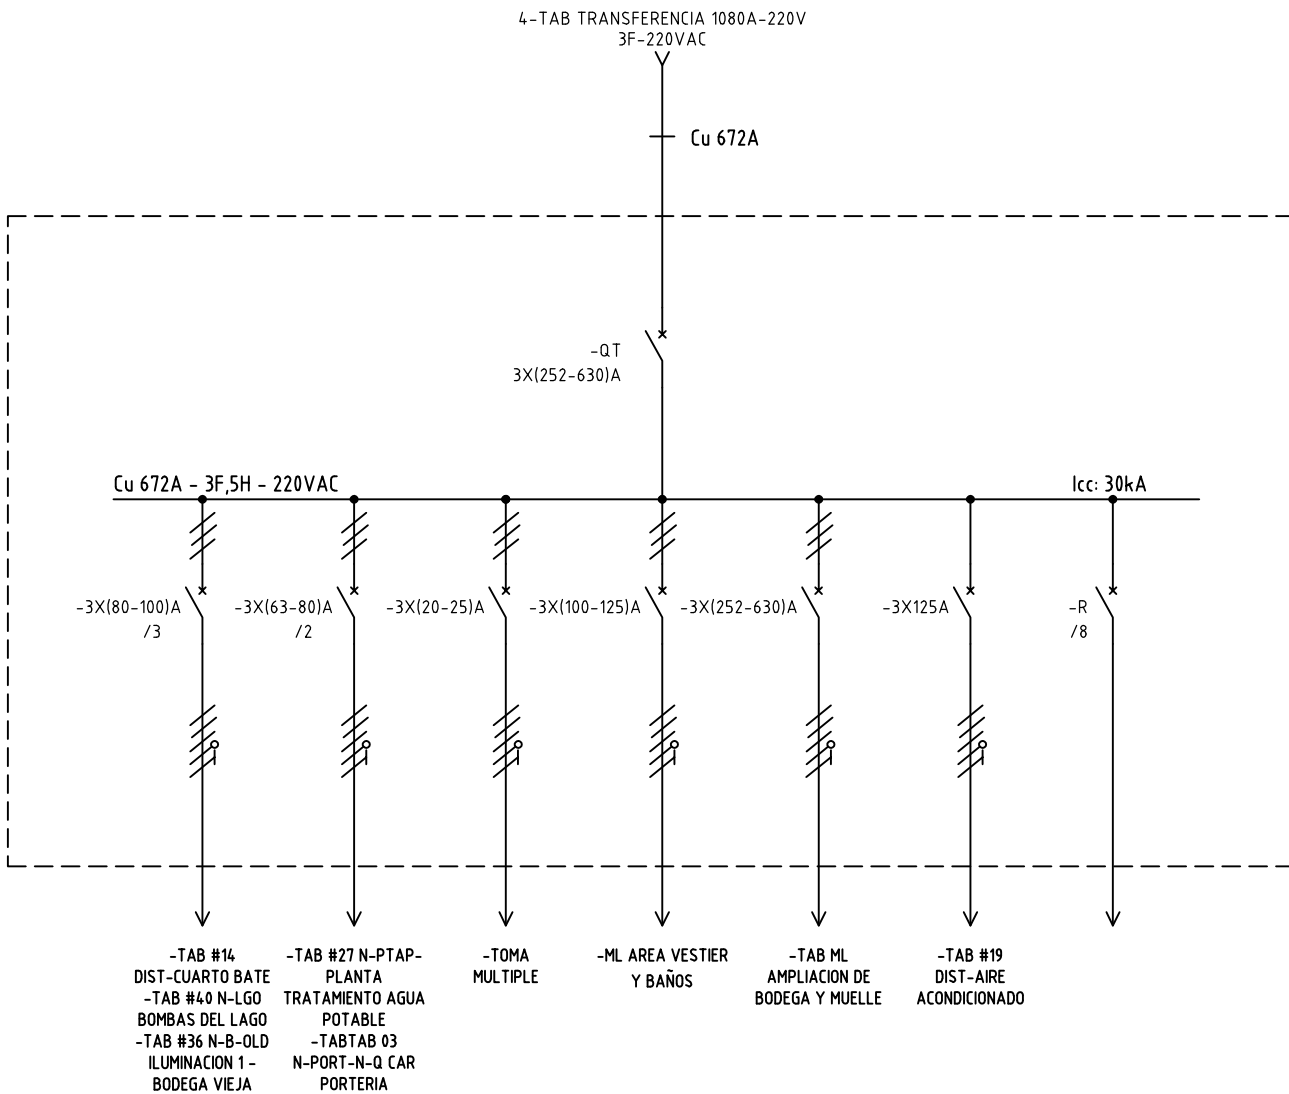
4-TAB TRANSFERENCIA 1080A-220V
3F-220VAC

Cu 672A

-QT
3X(252-630)A

Cu 672A - 3F,5H - 220VAC

Icc: 30kA

-3X(80-100)A
/3

-3X(63-80)A
/2

-3X(20-25)A

-3X(100-125)A

-3X(252-630)A

-3X125A

-R
/8

-TAB #14
DIST-CUARTO BATE
-TAB #40 N-LGO
BOMBAS DEL LAGO
-TAB #36 N-B-OLD
ILUMINACION 1 -
BODEGA VIEJA

-TAB #27 N-PTAP-
PLANTA
TRATAMIENTO AGUA
POTABLE
-TABTAB 03
N-PORT-N-Q CAR
PORTERIA

-TOMA
MULTIPLE

-ML AREA VESTIER
Y BAÑOS

-TAB ML
AMPLIACION DE
BODEGA Y MUELLE

-TAB #19
DIST-AIRE
ACONDICIONADO